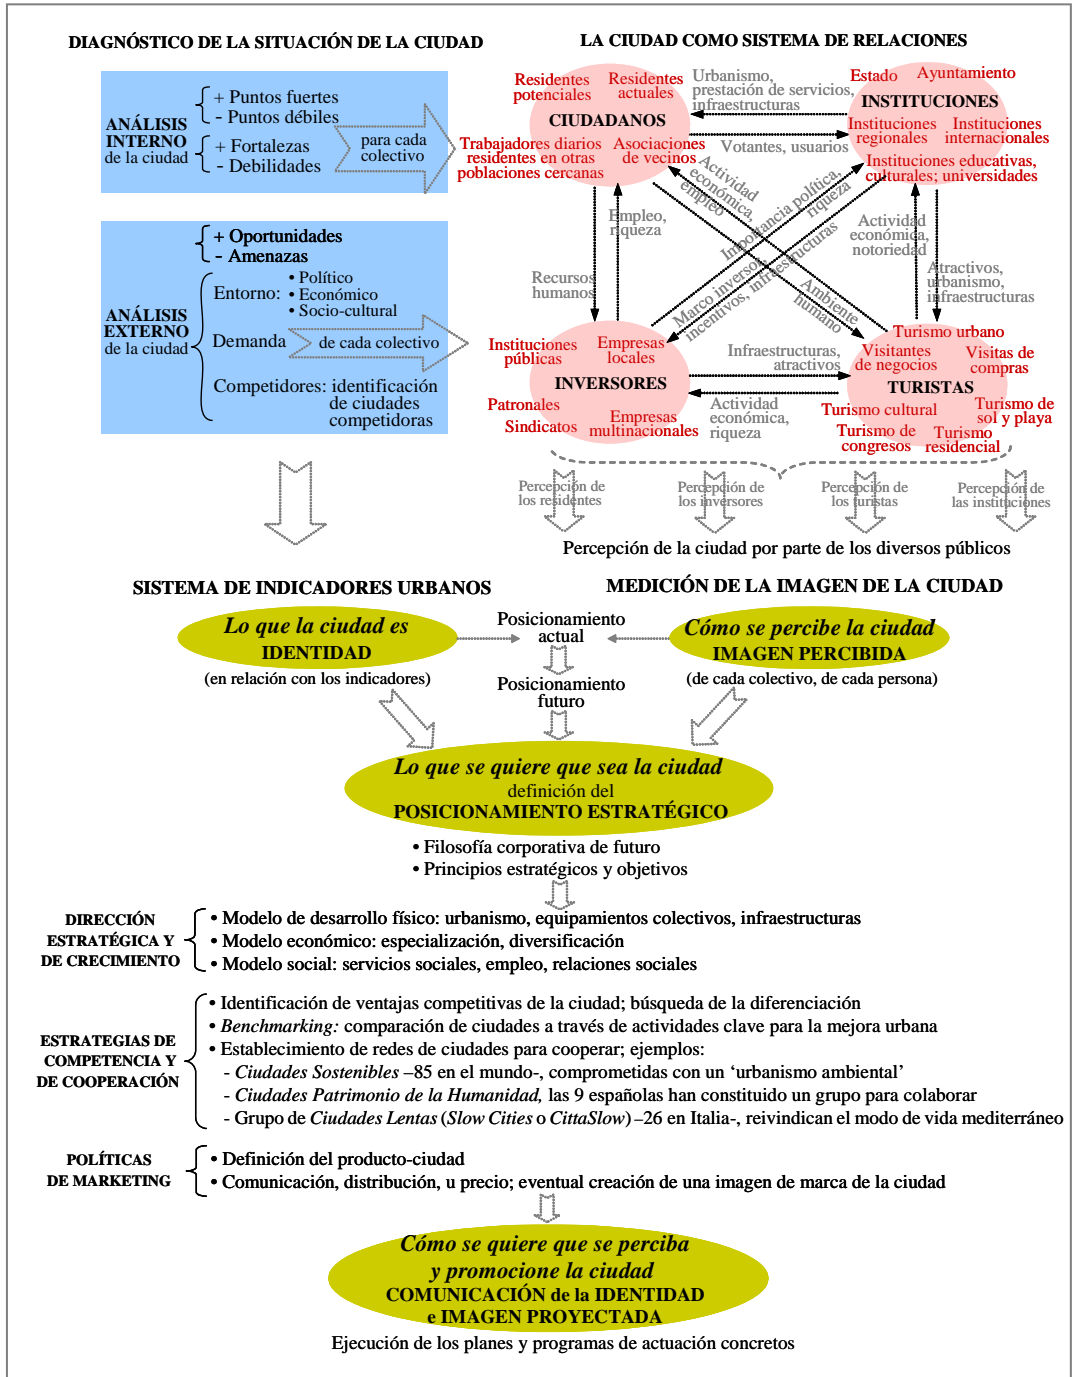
DIAGNÓSTICO DE LA SITUACIÓN DE LA CIUDAD

LA CIUDAD COMO SISTEMA DE RELACIONES

ANÁLISIS INTERNO de la ciudad
+ Puntos fuertes
- Puntos débiles
+ Fortalezas
- Debilidades
para cada colectivo

ANÁLISIS EXTERNO de la ciudad
+ Oportunidades
- Amenazas
Entorno: • Político • Económico • Socio-cultural
Demanda de cada colectivo
Competidores: identificación de ciudades competidoras

Residentes potenciales
Residentes actuales
CIUDADANOS
Trabajadores diarios residentes en otras poblaciones cercanas
Asociaciones de vecinos
Urbanismo, prestación de servicios, infraestructuras
Votantes, usuarios
Estado
Ayuntamiento
INSTITUCIONES
Instituciones regionales
Instituciones internacionales
Instituciones educativas, culturales; universidades
Empleo, riqueza
Recursos humanos
Actividad económica, empleo
Importancia política, riqueza
Marco inversor, incentivos, infraestructuras
Ambiente humano
Actividad económica, notoriedad
Atractivos, urbanismo, infraestructuras
Instituciones públicas
Empresas locales
INVERSORES
Patronales
Sindicatos
Empresas multinacionales
Infraestructuras, atractivos
Actividad económica, riqueza
Turismo urbano
Visitantes de negocios
Visitas de compras
TURISTAS
Turismo cultural
Turismo de sol y playa
Turismo de congresos
Turismo residencial
Percepción de los residentes
Percepción de los inversores
Percepción de los turistas
Percepción de las instituciones
Percepción de la ciudad por parte de los diversos públicos

SISTEMA DE INDICADORES URBANOS

MEDICIÓN DE LA IMAGEN DE LA CIUDAD

Lo que la ciudad es
IDENTIDAD
(en relación con los indicadores)

Posicionamiento actual

Posicionamiento futuro

Cómo se percibe la ciudad
IMAGEN PERCIBIDA
(de cada colectivo, de cada persona)

Lo que se quiere que sea la ciudad
definición del
POSICIONAMIENTO ESTRATÉGICO

• Filosofía corporativa de futuro
• Principios estratégicos y objetivos

DIRECCIÓN ESTRATÉGICA Y DE CRECIMIENTO
• Modelo de desarrollo físico: urbanismo, equipamientos colectivos, infraestructuras
• Modelo económico: especialización, diversificación
• Modelo social: servicios sociales, empleo, relaciones sociales

ESTRATEGIAS DE COMPETENCIA Y DE COOPERACIÓN
• Identificación de ventajas competitivas de la ciudad; búsqueda de la diferenciación
• *Benchmarking:* comparación de ciudades a través de actividades clave para la mejora urbana
• Establecimiento de redes de ciudades para cooperar; ejemplos:
- *Ciudades Sostenibles* –85 en el mundo-, comprometidas con un ‘urbanismo ambiental’
- *Ciudades Patrimonio de la Humanidad,* las 9 españolas han constituido un grupo para colaborar
- Grupo de *Ciudades Lentas* (*Slow Cities* o *CittaSlow*) –26 en Italia-, reivindican el modo de vida mediterráneo

POLÍTICAS DE MARKETING
• Definición del producto-ciudad
• Comunicación, distribución, u precio; eventual creación de una imagen de marca de la ciudad

Cómo se quiere que se perciba y promocione la ciudad
COMUNICACIÓN de la IDENTIDAD e IMAGEN PROYECTADA

Ejecución de los planes y programas de actuación concretos